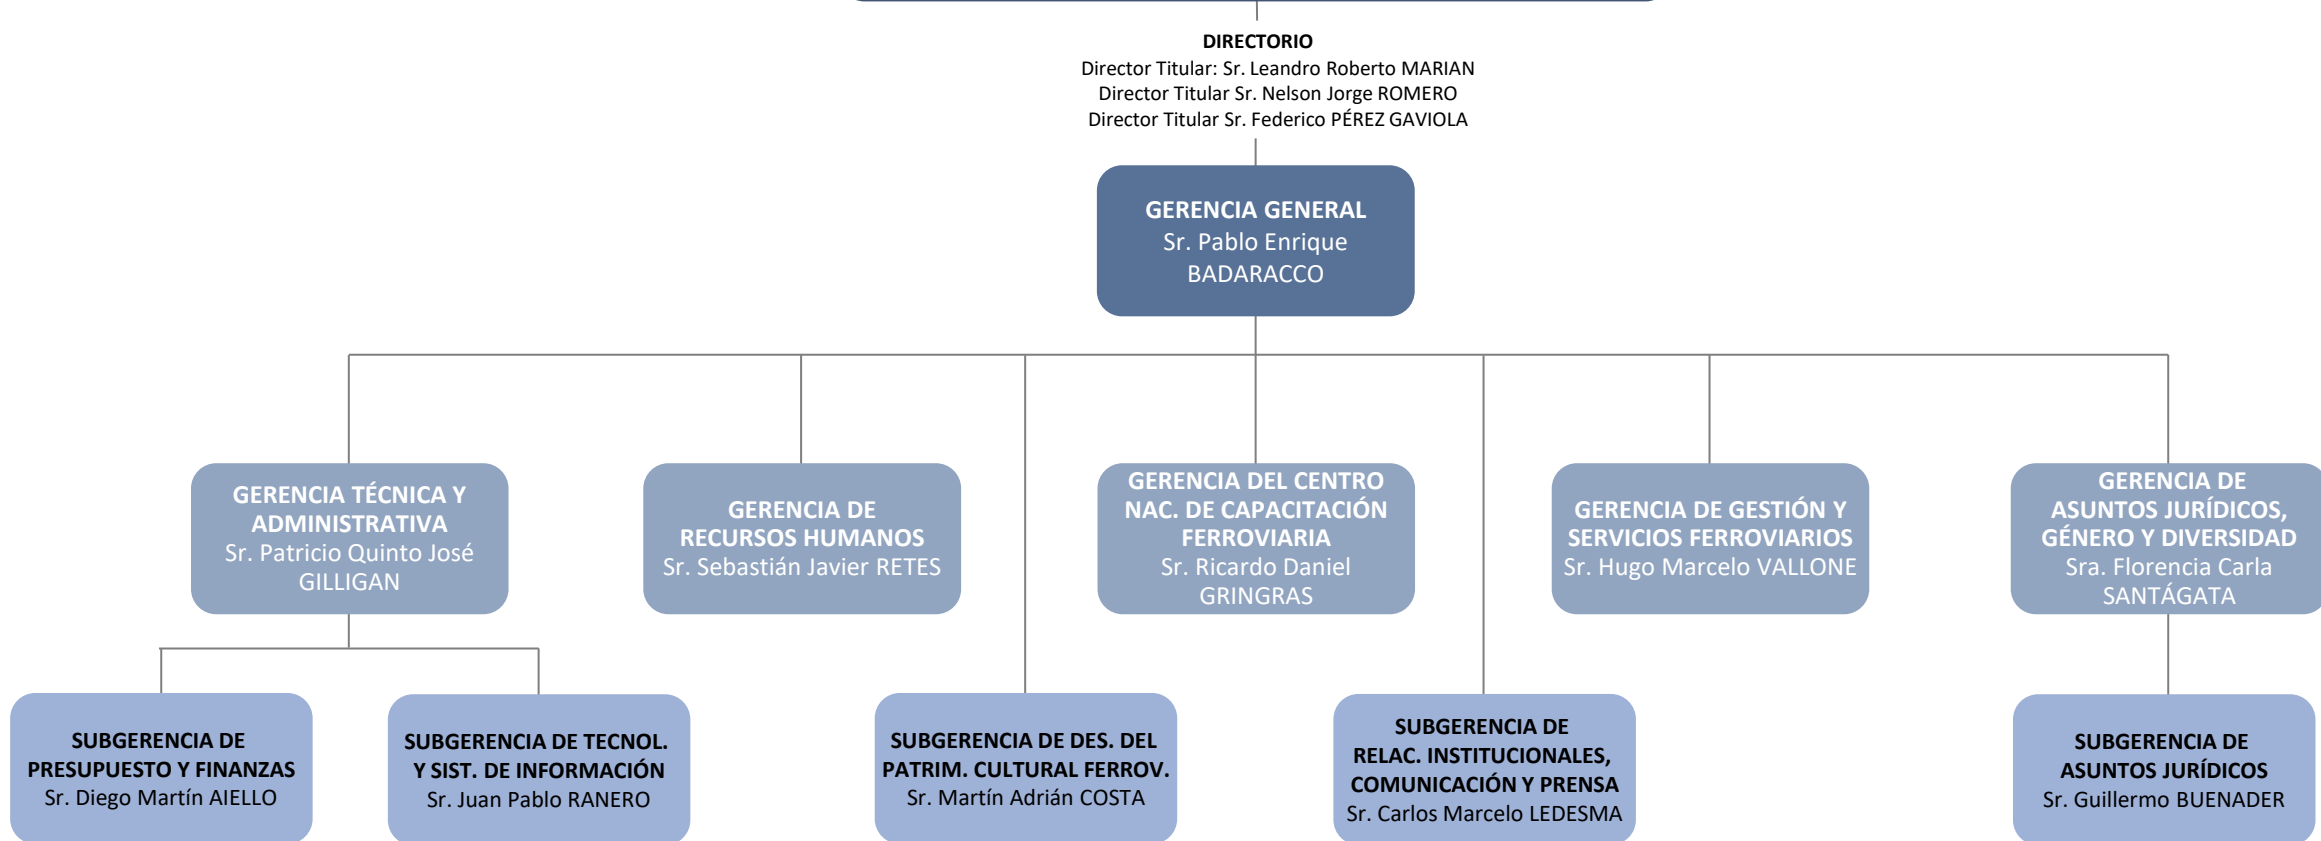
DIRECTORIO
Director Titular: Sr. Leandro Roberto MARIAN
Director Titular Sr. Nelson Jorge ROMERO
Director Titular Sr. Federico PÉREZ GAVIOLA

GERENCIA GENERAL
Sr. Pablo Enrique BADARACCO

GERENCIA TÉCNICA Y ADMINISTRATIVA
Sr. Patricio Quinto José GILLIGAN

GERENCIA DE RECURSOS HUMANOS
Sr. Sebastián Javier RETES

GERENCIA DEL CENTRO NAC. DE CAPACITACIÓN FERROVIARIA
Sr. Ricardo Daniel GRINGRAS

GERENCIA DE GESTIÓN Y SERVICIOS FERROVIARIOS
Sr. Hugo Marcelo VALLONE

GERENCIA DE ASUNTOS JURÍDICOS, GÉNERO Y DIVERSIDAD
Sra. Florencia Carla SANTÁGATA

SUBGERENCIA DE PRESUPUESTO Y FINANZAS
Sr. Diego Martín AIELLO

SUBGERENCIA DE TECNOL. Y SIST. DE INFORMACIÓN
Sr. Juan Pablo RANERO

SUBGERENCIA DE DES. DEL PATRIM. CULTURAL FERROV.
Sr. Martín Adrián COSTA

SUBGERENCIA DE RELAC. INSTITUCIONALES, COMUNICACIÓN Y PRENSA
Sr. Carlos Marcelo LEDESMA

SUBGERENCIA DE ASUNTOS JURÍDICOS
Sr. Guillermo BUENADER